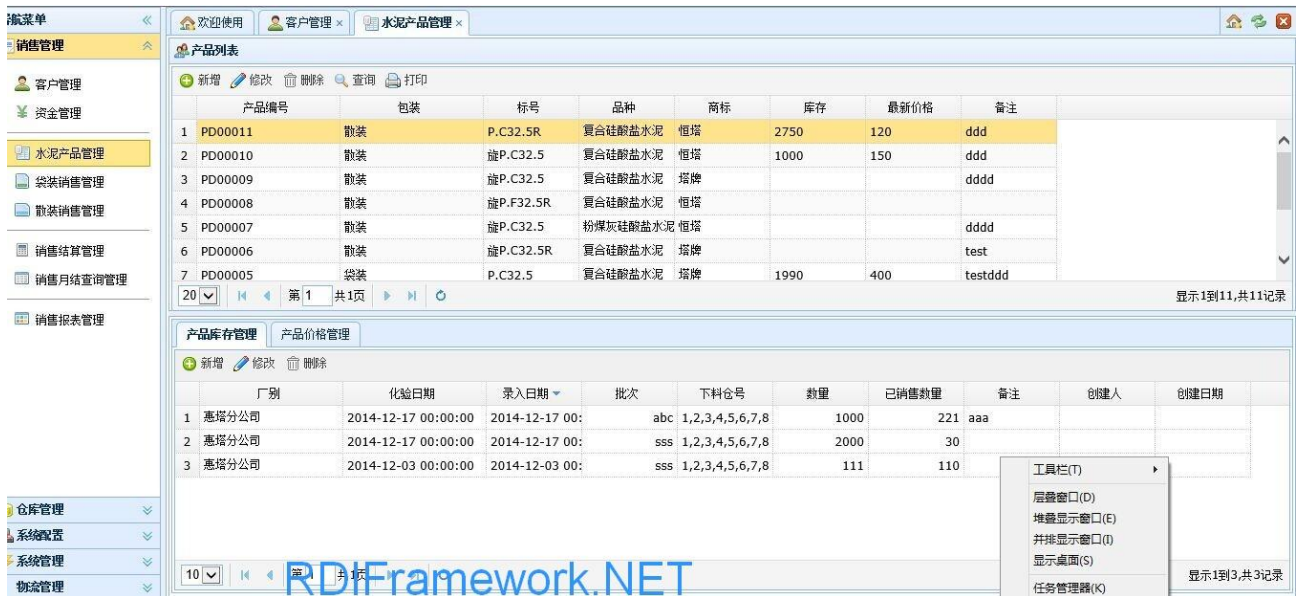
航菜单 «
销售管理
客户管理
资金管理
水泥产品管理
袋装销售管理
散装销售管理
销售结算管理
销售月结查询管理
销售报表管理
仓库管理
系统配置
系统管理
物流管理

欢迎使用 | 客户管理 × | 水泥产品管理 ×

产品列表
新增 修改 删除 查询 打印

| | 产品编号 | 包装 | 标号 | 品种 | 商标 | 库存 | 最新价格 | 备注 |
|---|---|---|---|---|---|---|---|---|
| 1 | PD00011 | 散装 | P.C32.5R | 复合硅酸盐水泥 | 恒塔 | 2750 | 120 | ddd |
| 2 | PD00010 | 散装 | 旋P.C32.5 | 复合硅酸盐水泥 | 恒塔 | 1000 | 150 | ddd |
| 3 | PD00009 | 散装 | 旋P.C32.5 | 复合硅酸盐水泥 | 塔牌 | | | dddd |
| 4 | PD00008 | 散装 | 旋P.F32.5R | 复合硅酸盐水泥 | 恒塔 | | | |
| 5 | PD00007 | 散装 | 旋P.C32.5 | 粉煤灰硅酸盐水泥 | 恒塔 | | | dddd |
| 6 | PD00006 | 散装 | 旋P.C32.5R | 复合硅酸盐水泥 | 塔牌 | | | test |
| 7 | PD00005 | 袋装 | P.C32.5 | 复合硅酸盐水泥 | 塔牌 | 1990 | 400 | testddd |

20 第 1 共1页
显示1到11,共11记录

产品库存管理 | 产品价格管理
新增 修改 删除

| | 厂别 | 化验日期 | 录入日期 | 批次 | 下料仓号 | 数量 | 已销售数量 | 备注 | 创建人 | 创建日期 |
|---|---|---|---|---|---|---|---|---|---|---|
| 1 | 惠塔分公司 | 2014-12-17 00:00:00 | 2014-12-17 00: | abc | 1,2,3,4,5,6,7,8 | 1000 | 221 | aaa | | |
| 2 | 惠塔分公司 | 2014-12-17 00:00:00 | 2014-12-17 00: | sss | 1,2,3,4,5,6,7,8 | 2000 | 30 | | | |
| 3 | 惠塔分公司 | 2014-12-03 00:00:00 | 2014-12-03 00: | sss | 1,2,3,4,5,6,7,8 | 111 | 110 | | | |

工具栏(T)
层叠窗口(D)
堆叠显示窗口(E)
并排显示窗口(I)
显示桌面(S)
任务管理器(K)

10 第 共1页
RDIFramework.NET
显示1到3,共3记录